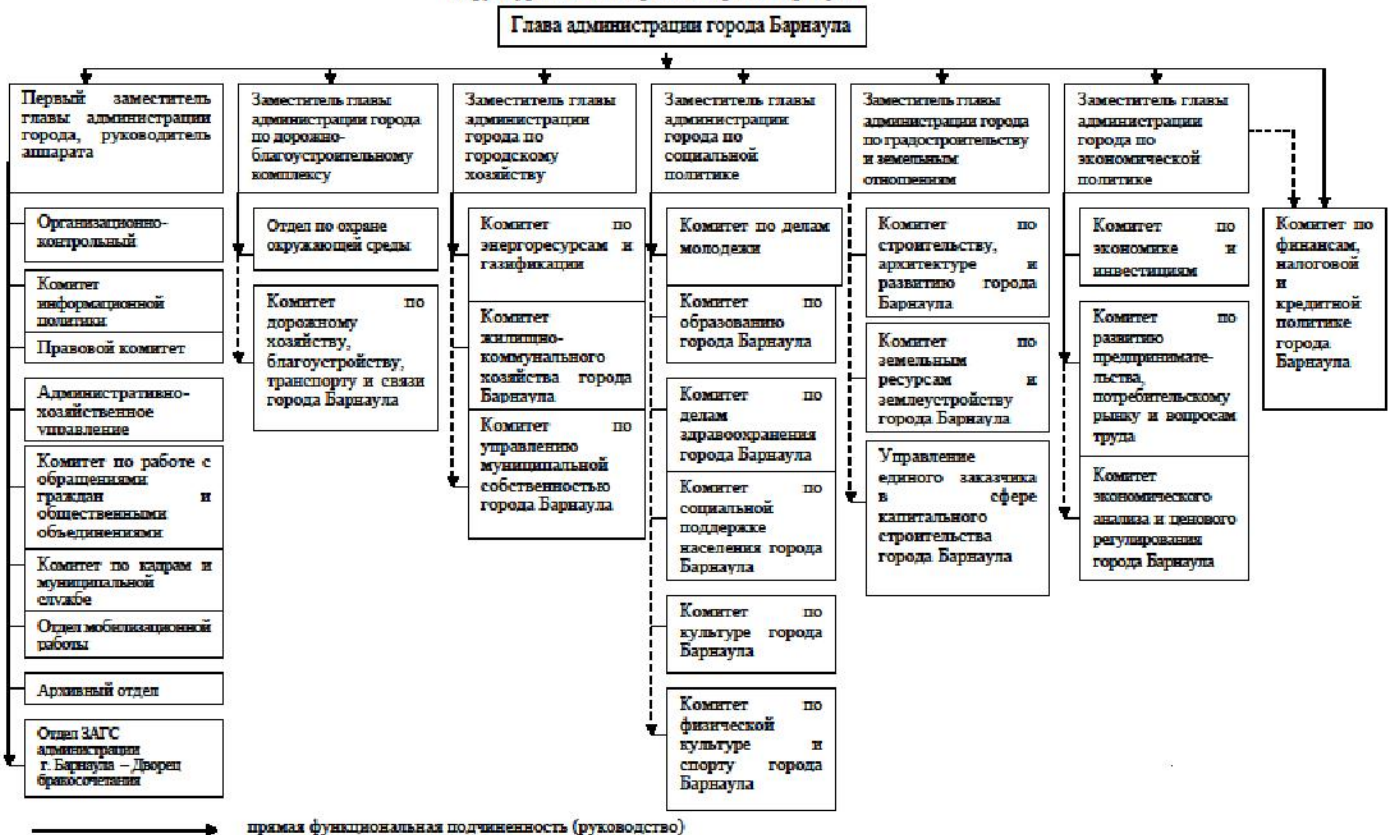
Глава администрации города Барнаула

Первый заместитель главы администрации города, руководитель аппарата

Организационно-контрольный

Комитет информационной политики

Правовой комитет

Административно-хозяйственное управление

Комитет по работе с обращениями граждан и общественными объединениями

Комитет по кадрам и муниципальной службе

Отдел мобилизационной работы

Архивный отдел

Отдел ЗАГС администрации г. Барнаула – Дворец бракосочетания

Заместитель главы администрации города по дорожно-благоустроительному комплексу

Отдел по охране окружающей среды

Комитет по дорожному хозяйству, благоустройству, транспорту и связи города Барнаула

Заместитель главы администрации города по городскому хозяйству

Комитет по энергоресурсам и газификации

Комитет жилищно-коммунального хозяйства города Барнаула

Комитет по управлению муниципальной собственностью города Барнаула

Заместитель главы администрации города по социальной политике

Комитет по делам молодежи

Комитет по образованию города Барнаула

Комитет по делам здравоохранения города Барнаула

Комитет по социальной поддержке населения города Барнаула

Комитет по культуре города Барнаула

Комитет по физической культуре и спорту города Барнаула

Заместитель главы администрации города по градостроительству и земельным отношениям

Комитет по строительству, архитектуре и развитию города Барнаула

Комитет по земельным ресурсам и землеустройству города Барнаула

Управление единого заказчика в сфере капитального строительства города Барнаула

Заместитель главы администрации города по экономической политике

Комитет по экономике и инвестициям

Комитет по развитию предпринимательства, потребительскому рынку и вопросам труда

Комитет экономического анализа и ценового регулирования города Барнаула

Комитет по финансам, налоговой и кредитной политике города Барнаула

прямая функциональная подчиненность (руководство)